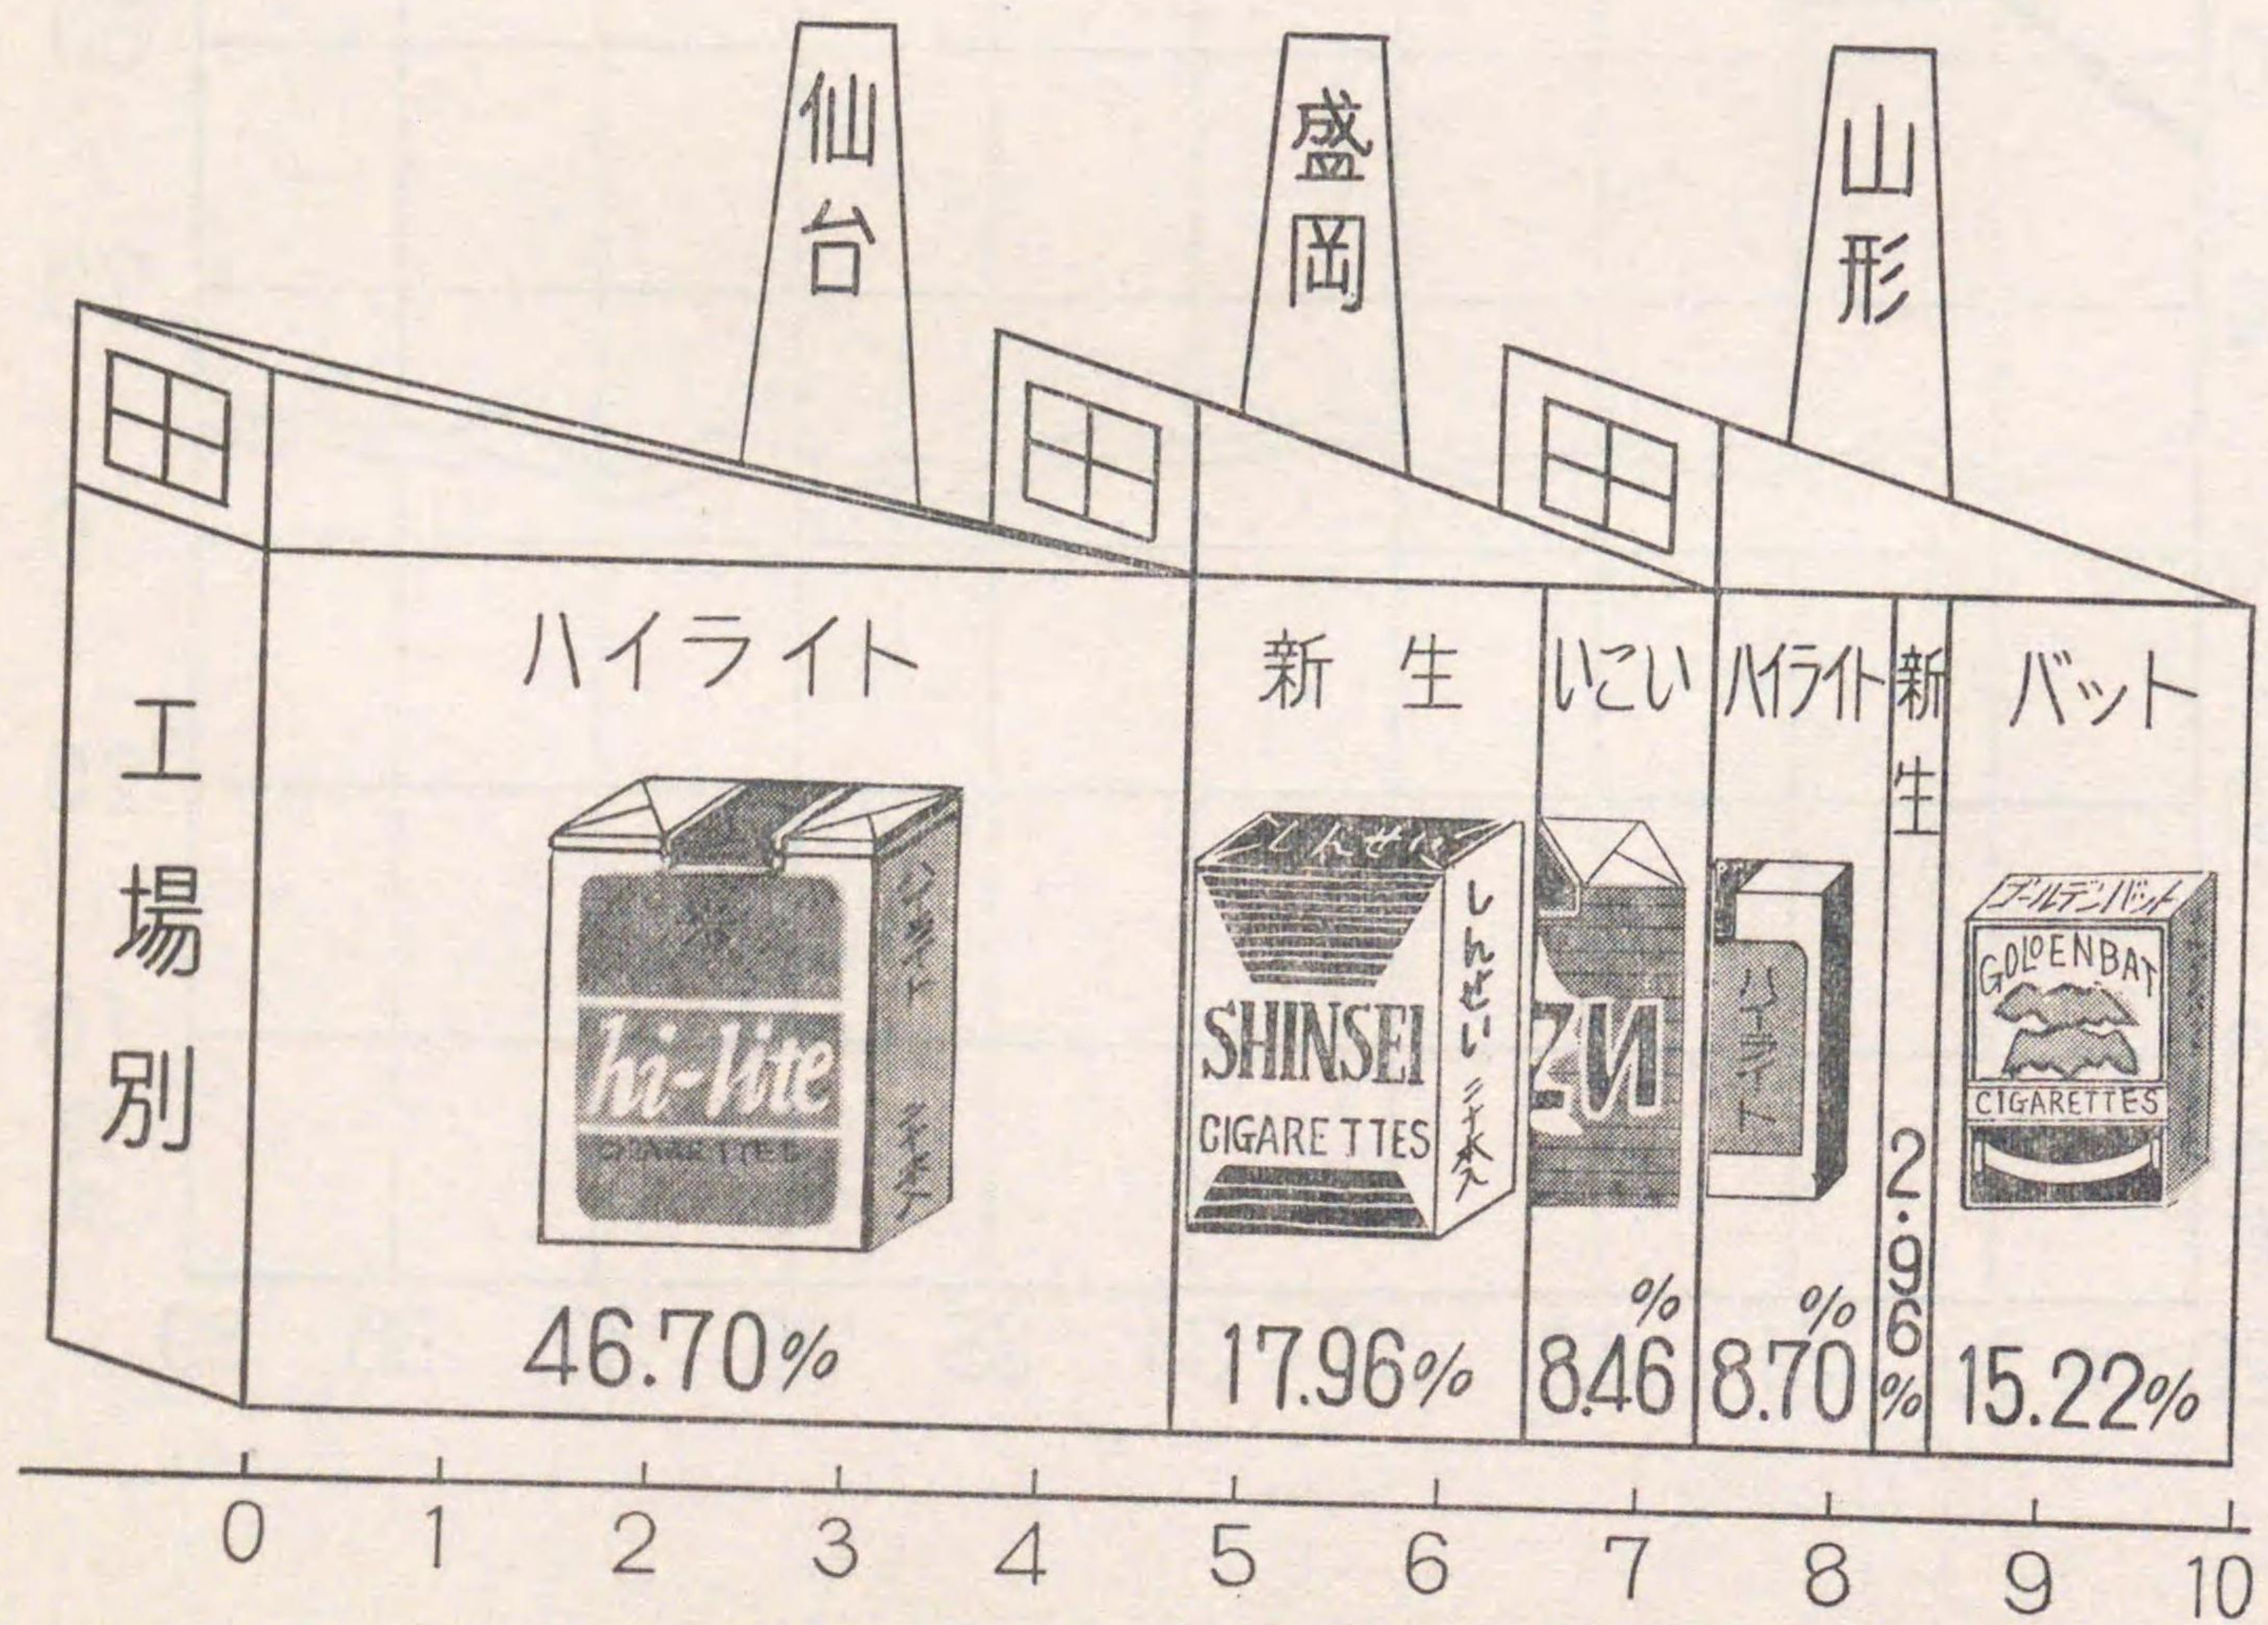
仙台

盛岡

山形

工場別

ハイライト

hi-lite
CIGARETTES
ハイライト

46.70%

新生

しんせい
SHINSEI
CIGARETTES
しんせい

17.96%

いこい

8.46%

ハイライト

ハイライト

8.70%

新生

2.96%

バット

ゴールデンバット
GOLDENBAT
CIGARETTES

15.22%

0 1 2 3 4 5 6 7 8 9 10